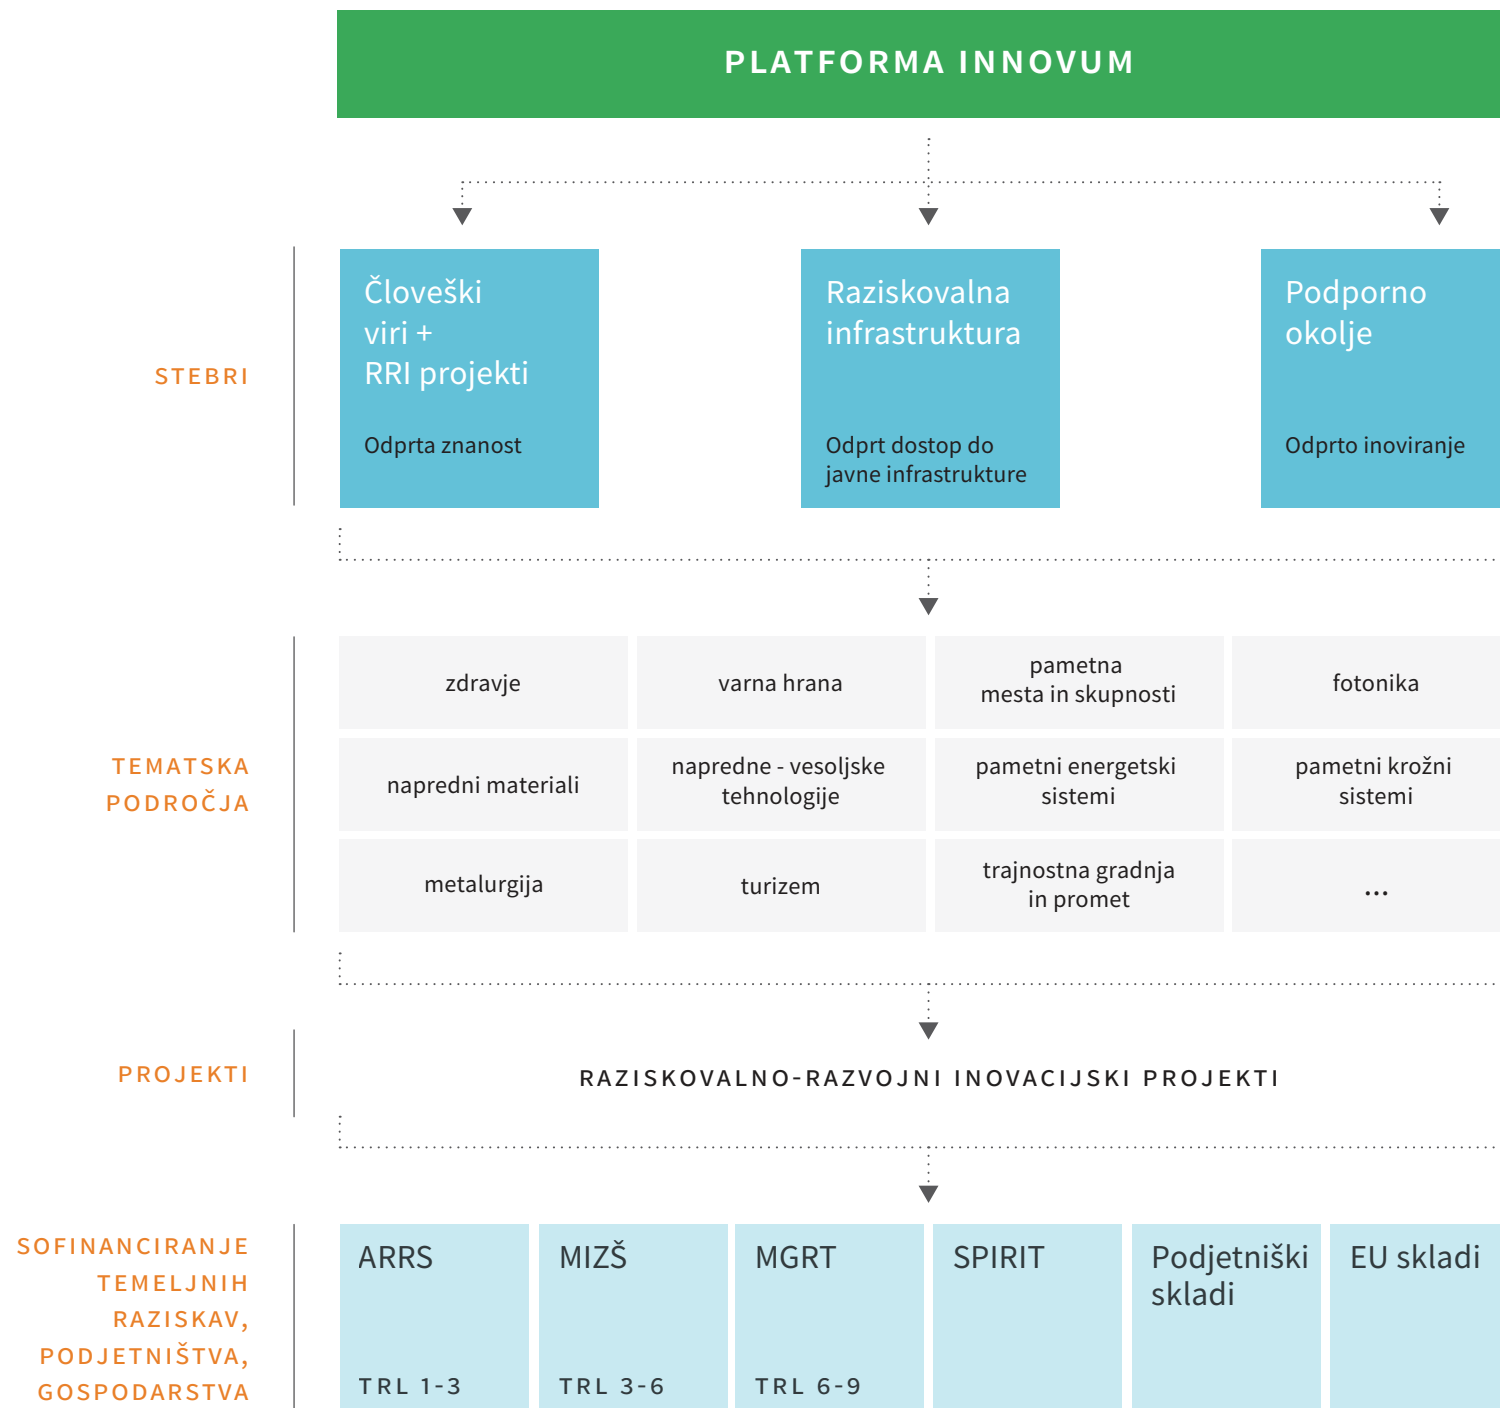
PLATFORMA INNOVUM

STEBRI

Človeški viri + RRI projekti

Odprta znanost

Raziskovalna infrastruktura

Odprt dostop do javne infrastrukture

Podporno okolje

Odprto inoviranje

TEMATSKA PODROČJA

| zdravje | varna hrana | pametna mesta in skupnosti | fotonika |
|---|---|---|---|
| napredni materiali | napredne - vesoljske tehnologije | pametni energetski sistemi | pametni krožni sistemi |
| metalurgija | turizem | trajnostna gradnja in promet | ... |

PROJEKTI

RAZISKOVALNO-RAZVOJNI INOVACIJSKI PROJEKTI

SOFINANCIRANJE TEMELJNIH RAZISKAV, PODJETNIŠTVA, GOSPODARSTVA

ARRS

TRL 1-3

MIZŠ

TRL 3-6

MGRT

TRL 6-9

SPIRIT

Podjetniški skladi

EU skladi